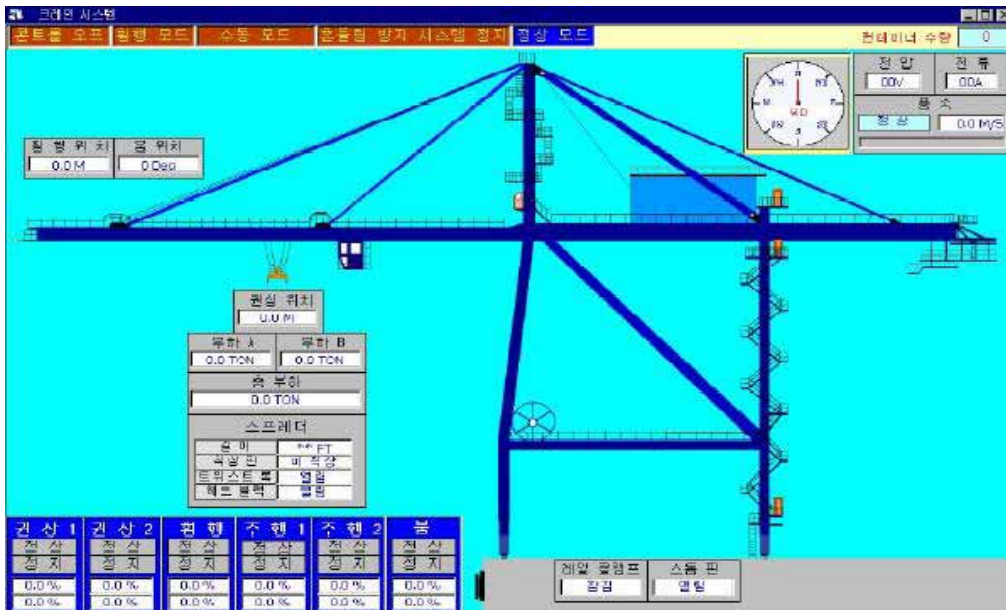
크레인 시스템

콘트롤 오프 | 횡행 모드 | 수동 모드 | 흔들림 방지 시스템 정지 | 정상 모드

컨테이너 수량 0

N
NE
E
SE
S
SW
W
NW
0.0

전 압
00V

전 류
00A

풍 속
정 상
0.0 M/S

횡 행 위 치
0.0 M

붐 위치
0 Deg

권상 위치
0.0 M

부하 A
0.0 TON

부하 B
0.0 TON

총 부하
0.0 TON

스프레더

| 길 이 | ** FT |
|---|---|
| 착상핀 | 미 착상 |
| 트위스트 록 | 열림 |
| 헤드 블럭 | 열림 |

| 권 상 1 | 권 상 2 | 횡 행 | 주 행 1 | 주 행 2 | 붐 |
|---|---|---|---|---|---|
| 정 상 | 정 상 | 정 상 | 정 상 | 정 상 | 정 상 |
| 정 지 | 정 지 | 정 지 | 정 지 | 정 지 | 정 지 |
| 0.0 % | 0.0 % | 0.0 % | 0.0 % | 0.0 % | 0.0 % |
| 0.0 % | 0.0 % | 0.0 % | 0.0 % | 0.0 % | 0.0 % |

레일 클램프
잠김

스톱 핀
열림